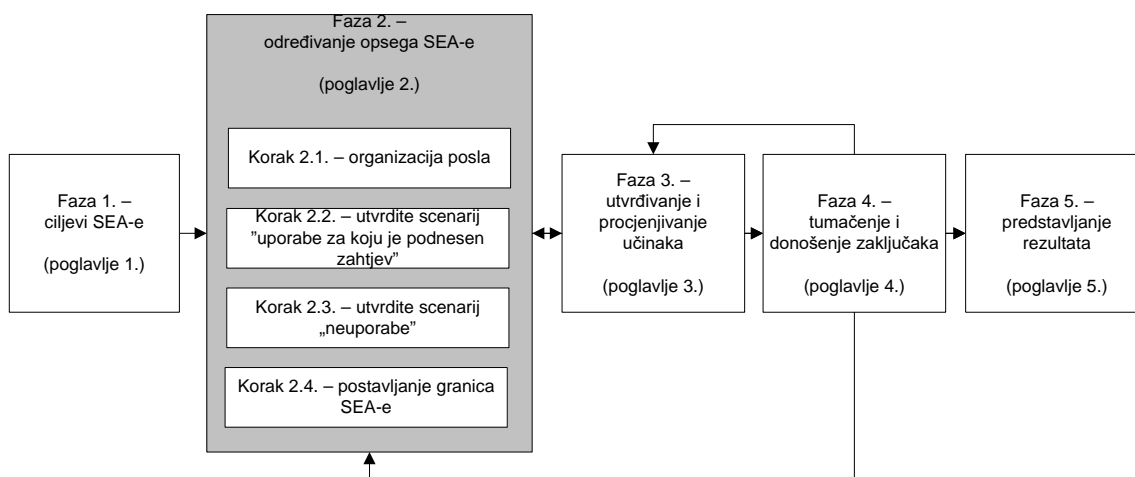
Faza 1. – ciljevi SEA-e

(poglavlje 1.)

Faza 2. – određivanje opsega SEA-e

(poglavlje 2.)

Korak 2.1. – organizacija posla

Korak 2.2. – utvrdite scenarij ”uporabe za koju je podnesen zahtjev”

Korak 2.3. – utvrdite scenarij „neuporabe”

Korak 2.4. – postavljanje granica SEA-e

Faza 3. – utvrđivanje i procjenjivanje učinaka

(poglavlje 3.)

Faza 4. – tumačenje i donošenje zaključaka

(poglavlje 4.)

Faza 5. – predstavljanje rezultata

(poglavlje 5.)